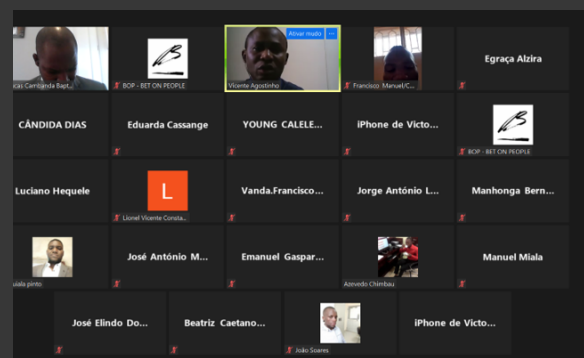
icas Cambanda Bapt...

BOP - BET ON PEOPLE

Ativar mudo

Vicente Agostinho

Francisco_Manuel/C...

Egraça Alzira

CÂNDIDA DIAS

Eduarda Cassange

YOUNG CALELE...

iPhone de Victo...

BOP - BET ON PEOPLE

Luciano Hequele

L

Lionel Vicente Consta...

Vanda.Francisco...

Jorge António L...

Manhonga Bern...

uiala pinto

José António M...

Emanuel Gaspar...

Azevedo Chimbau

Manuel Miala

José Elindo Do...

Beatriz Caetano...

João Soares

iPhone de Victo...